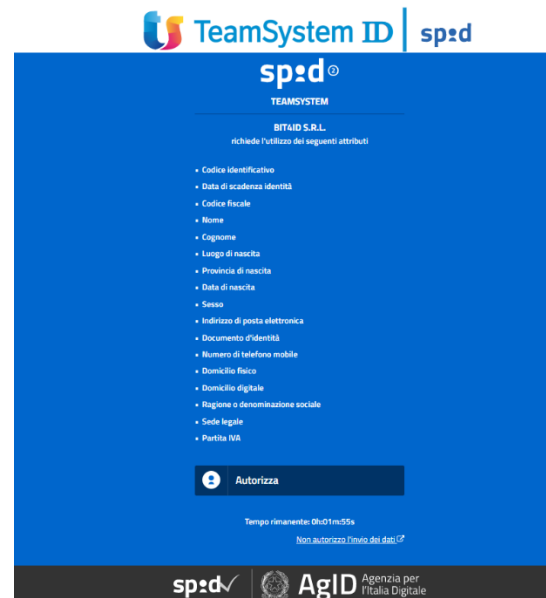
TeamSystem ID | spid

spid 2

TEAMSYSTEM

BIT4ID S.R.L.
richiede l'utilizzo dei seguenti attributi

- Codice identificativo
- Data di scadenza identità
- Codice fiscale
- Nome
- Cognome
- Luogo di nascita
- Provincia di nascita
- Data di nascita
- Sesso
- Indirizzo di posta elettronica
- Documento d'identità
- Numero di telefono mobile
- Domicilio fisico
- Domicilio digitale
- Ragione o denominazione sociale
- Sede legale
- Partita IVA

Autorizza

Tempo rimanente: 0h:01m:55s

Non autorizzo l'invio dei dati

spid AgID Agenzia per l'Italia Digitale